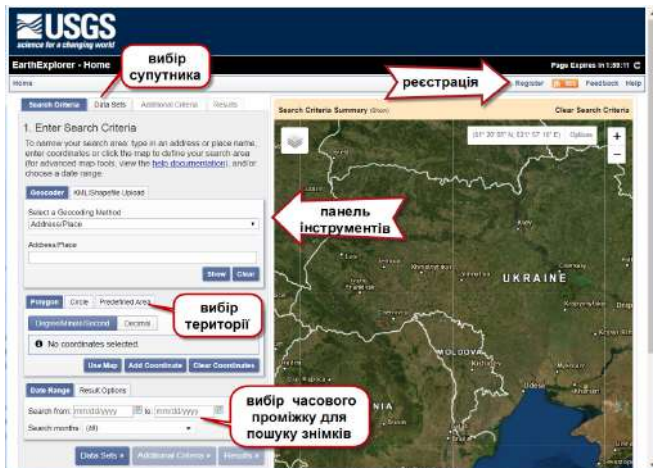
USGS
science for a changing world

EarthExplorer - Home

Page Expires in 1:59:11

Home

реєстрація

Register Feedback Help

вибір супутника

Search Criteria Data Sets Additional Criteria Results

1. Enter Search Criteria

To narrow your search area: type in an address or place name, enter coordinates or click the map to define your search area (for advanced map tools, view the help documentation), and/or choose a date range.

Geocoder KML/Shapefile Upload

Select a Geocoding Method
Address/Place

Address/Place

Show Clear

панель інструментів

Polygon Circle Predefined Area

вибір території

Degree/Minute/Second Decimal

No coordinates selected.

Use Map Add Coordinate Clear Coordinates

Date Range Result Options

Search from: mm/dd/yyyy to: mm/dd/yyyy

Search months: (All)

вибір часового проміжку для пошуку знімків

Data Sets » Additional Criteria » Results »

Search Criteria Summary (Show)

Clear Search Criteria

(51° 30' 59" N, 031° 57' 16" E) Options

UKRAINE

MOLDOVA